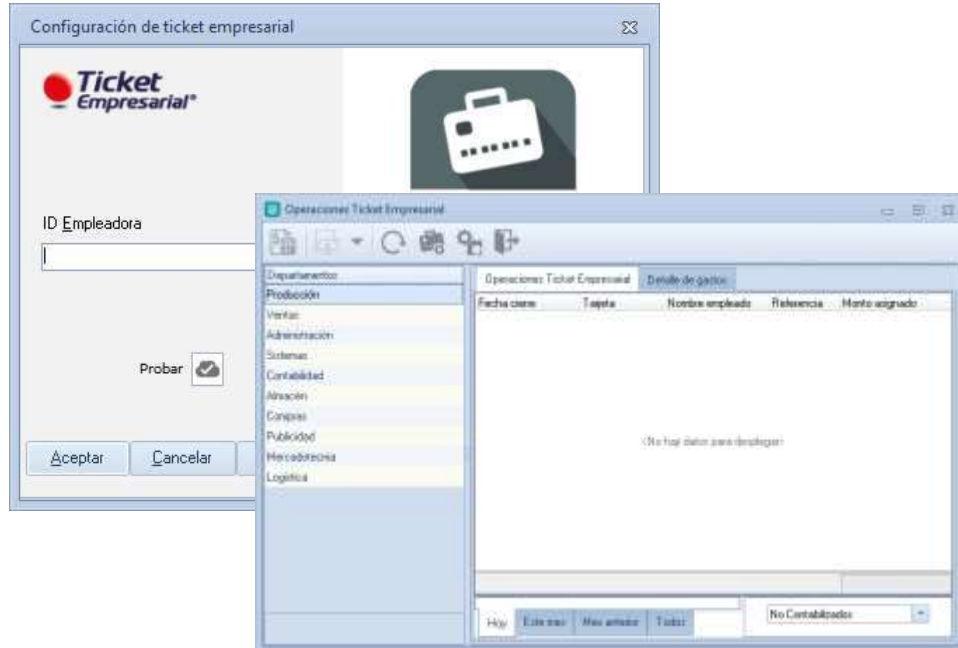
Configuración de ticket empresarial

Ticket Empresarial®

ID Empleadora

Probar

Aceptar Cancelar

Operaciones Ticket Empresarial

Departamentos
Producción
Ventas
Administración
Sistemas
Contabilidad
Almacén
Compras
Publicidad
Mercadotecnia
Logística

Operaciones Ticket Empresarial | Detalle de gastos

| Fecha cierre | Tarjeta | Nombre empleado | Referencia | Monto asignado |
|---|---|---|---|---|

<No hay datos para desplegar>

Hoy | Este mes | Mes anterior | Todos

No Contabilizados